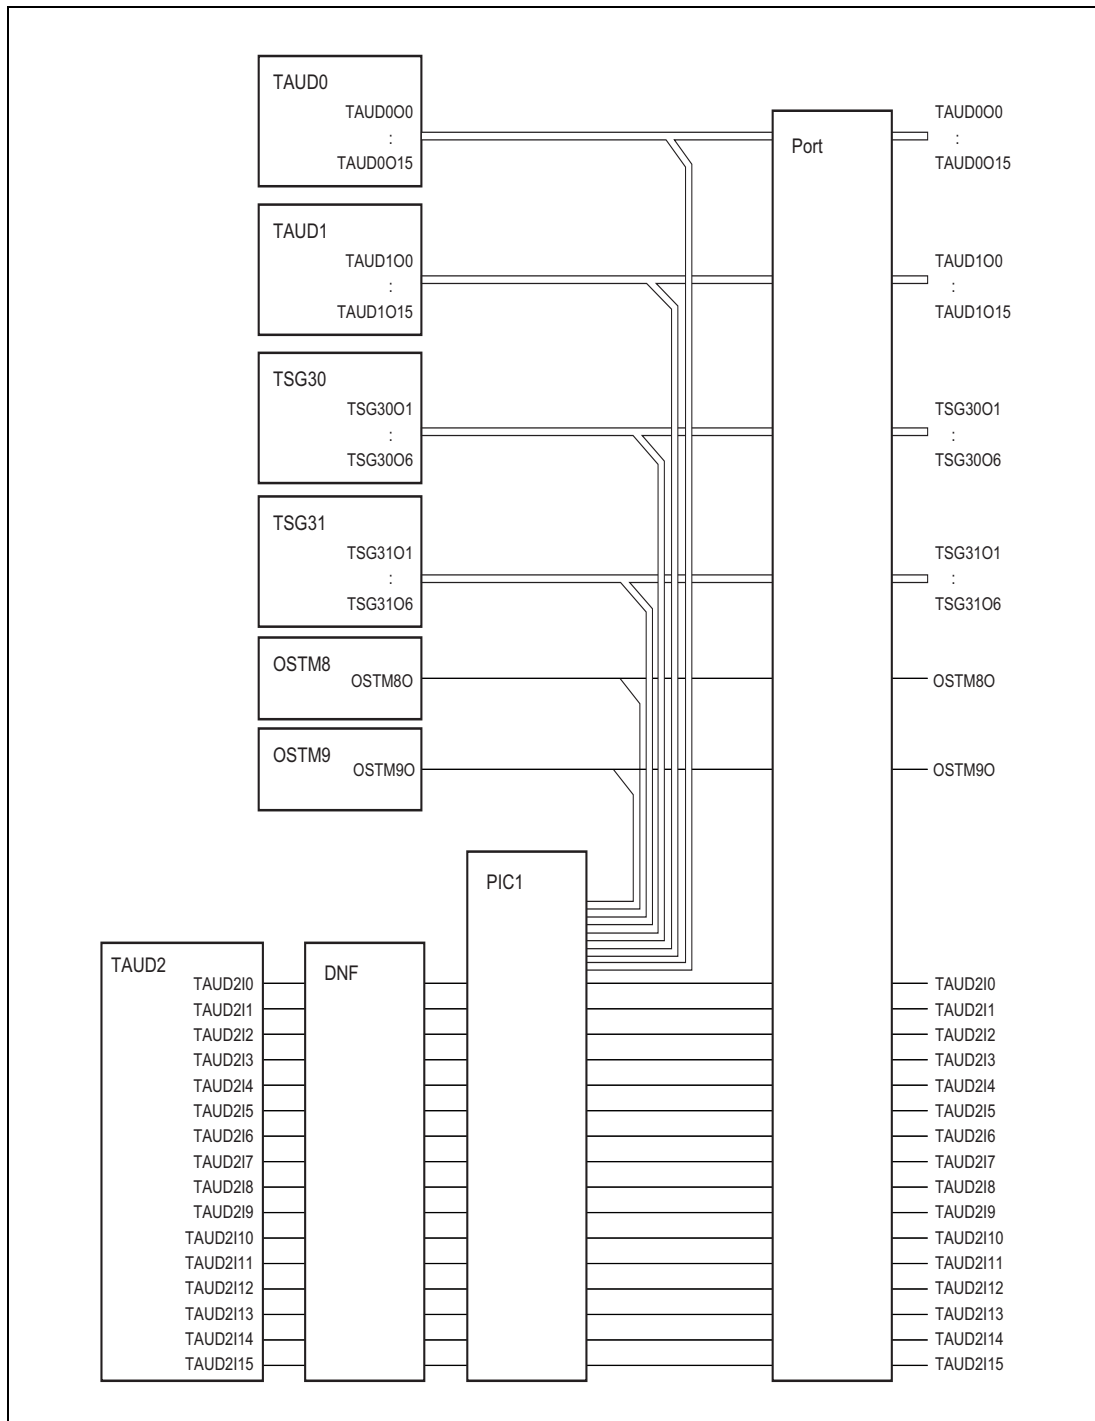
TAUD0
TAUD0O0
:
TAUD0O15

TAUD1
TAUD1O0
:
TAUD1O15

TSG30
TSG30O1
:
TSG30O6

TSG31
TSG31O1
:
TSG31O6

OSTM8
OSTM8O

OSTM9
OSTM9O

Port

TAUD0O0
:
TAUD0O15

TAUD1O0
:
TAUD1O15

TSG30O1
:
TSG30O6

TSG31O1
:
TSG31O6

OSTM8O

OSTM9O

PIC1

TAUD2
TAUD2I0
TAUD2I1
TAUD2I2
TAUD2I3
TAUD2I4
TAUD2I5
TAUD2I6
TAUD2I7
TAUD2I8
TAUD2I9
TAUD2I10
TAUD2I11
TAUD2I12
TAUD2I13
TAUD2I14
TAUD2I15

DNF

TAUD2I0
TAUD2I1
TAUD2I2
TAUD2I3
TAUD2I4
TAUD2I5
TAUD2I6
TAUD2I7
TAUD2I8
TAUD2I9
TAUD2I10
TAUD2I11
TAUD2I12
TAUD2I13
TAUD2I14
TAUD2I15